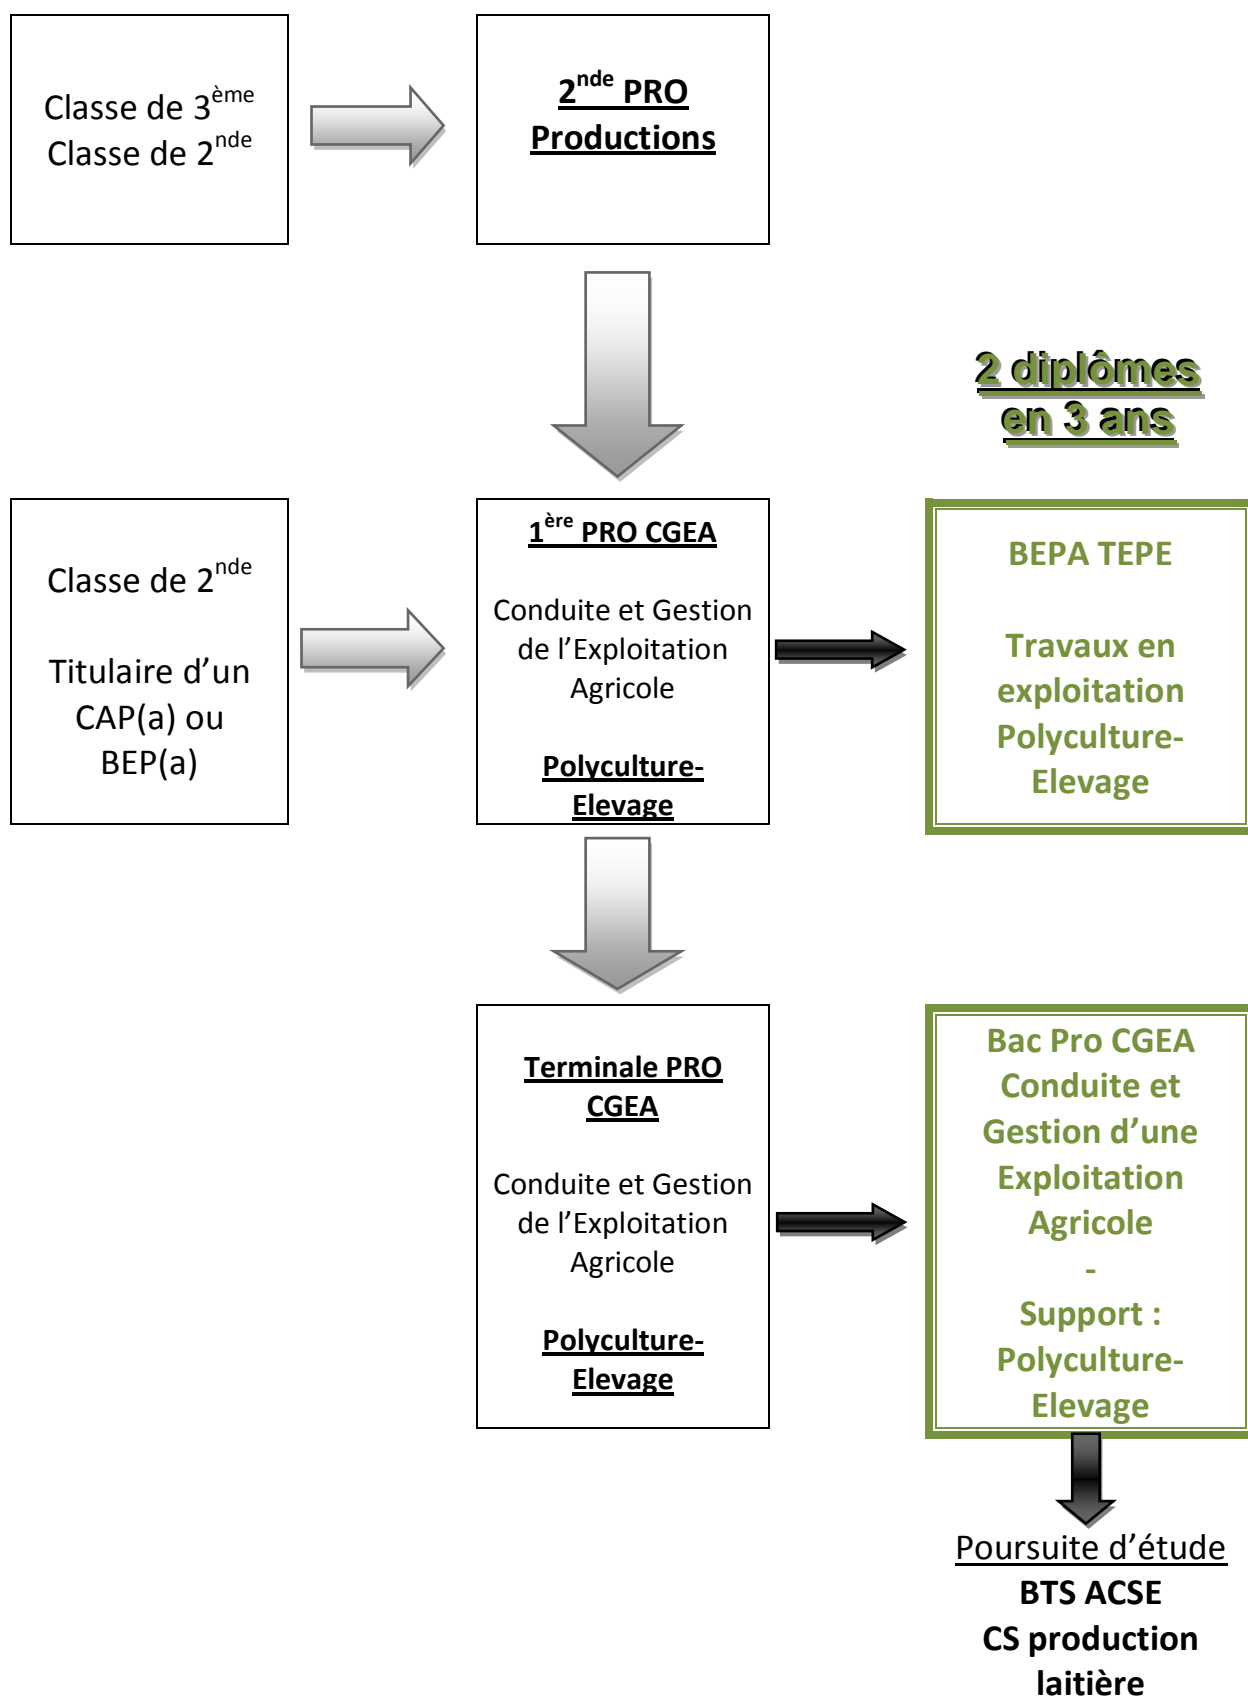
Classe de 3$^{ème}$
Classe de 2$^{nde}$

2$^{nde}$ PRO
Productions

2 diplômes en 3 ans

Classe de 2$^{nde}$

Titulaire d'un CAP(a) ou BEP(a)

1$^{ère}$ PRO CGEA

Conduite et Gestion de l'Exploitation Agricole

Polyculture-Elevage

BEPA TEPE

Travaux en exploitation Polyculture-Elevage

Terminale PRO CGEA

Conduite et Gestion de l'Exploitation Agricole

Polyculture-Elevage

Bac Pro CGEA Conduite et Gestion d'une Exploitation Agricole
-
Support : Polyculture-Elevage

Poursuite d'étude
BTS ACSE
CS production laitière